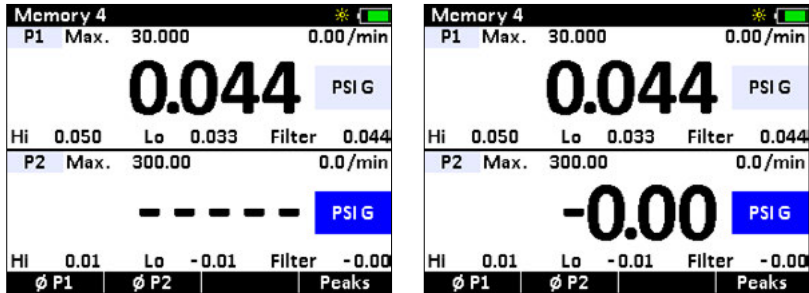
Memory 4
P1 Max. 30.000 0.00/min
0.044 PSI G
Hi 0.050 Lo 0.033 Filter 0.044
P2 Max. 300.00 0.0/min
- - - - - PSI G
HI 0.01 Lo -0.01 Filter -0.00
ø P1 ø P2 Peaks

Memory 4
P1 Max. 30.000 0.00/min
0.044 PSI G
Hi 0.050 Lo 0.033 Filter 0.044
P2 Max. 300.00 0.0/min
-0.00 PSI G
HI 0.01 Lo -0.01 Filter -0.00
ø P1 ø P2 Peaks